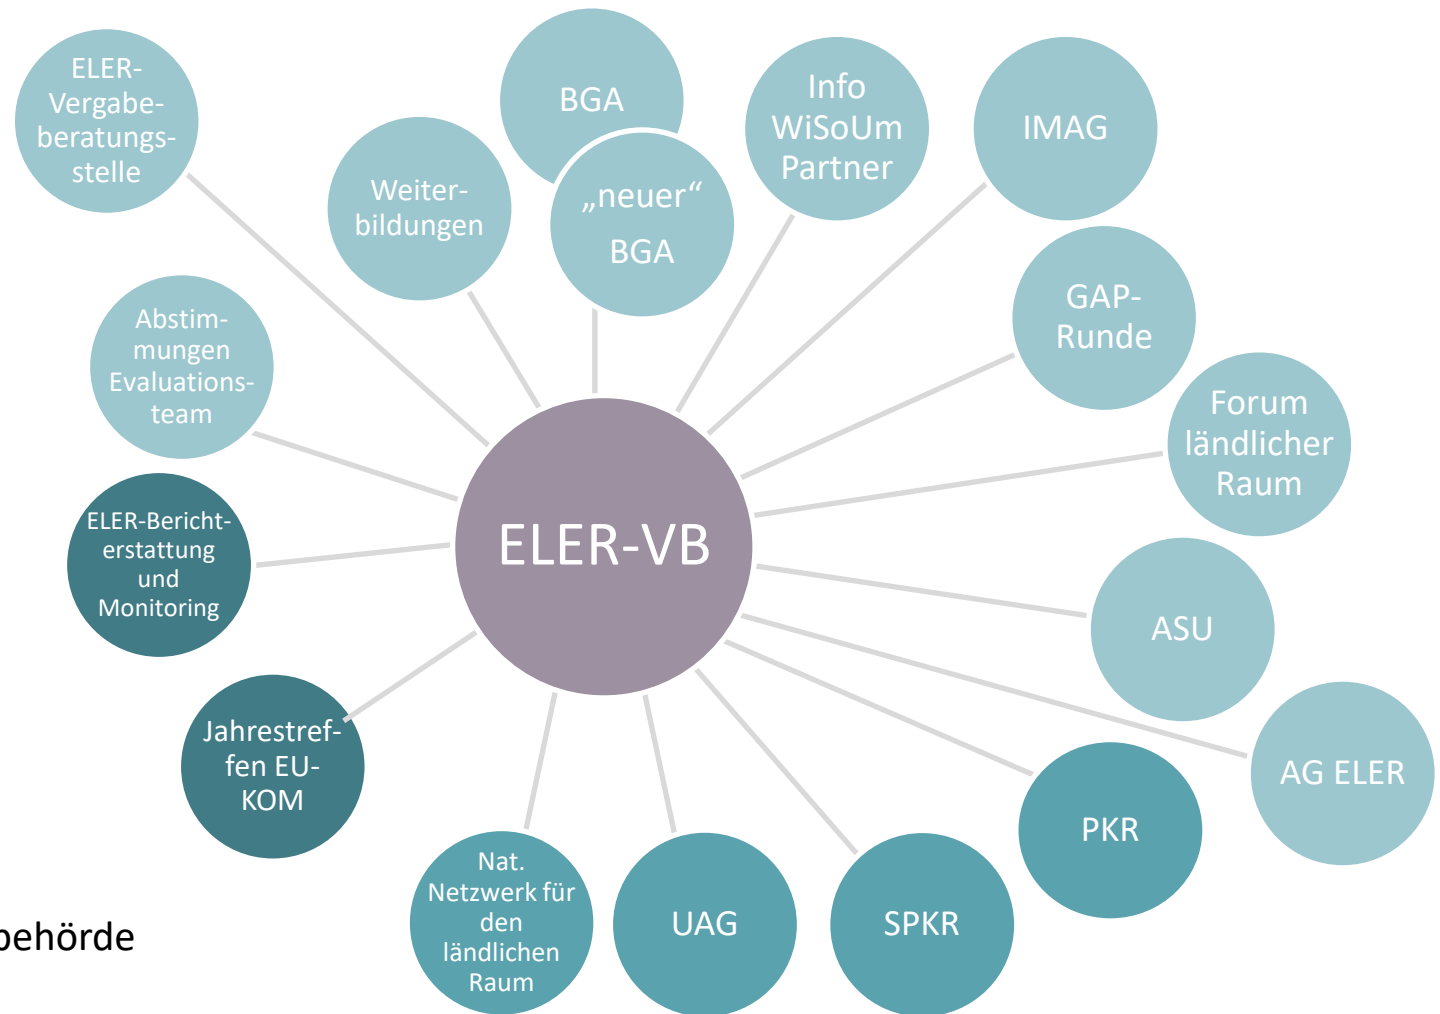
ELER-Vergabeberatungsstelle

BGA

Weiterbildungen

„neuer“ BGA

Info WiSoUm Partner

IMAG

GAP-Runde

Abstimmungen Evaluationsteam

Forum ländlicher Raum

ELER-VB

ELER-Berichterstattung und Monitoring

ASU

Jahrestreffen EU-KOM

AG ELER

PKR

Nat. Netzwerk für den ländlichen Raum

UAG

SPKR

behörde